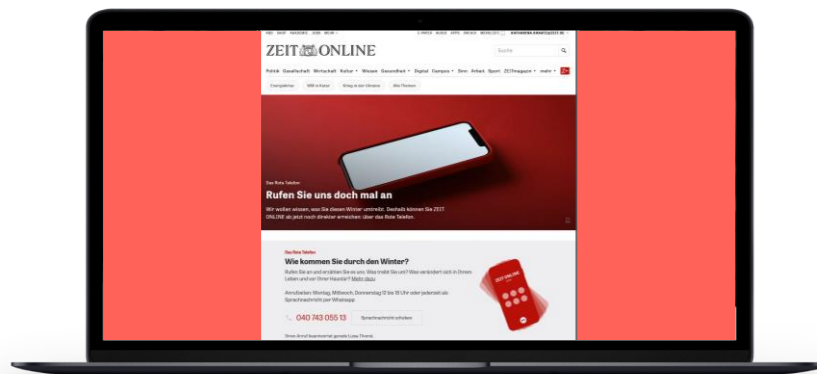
ZEIT ONLINE

Suche

Politik Gesellschaft Wirtschaft Kultur Wissen Gesundheit Digital Campus Arbeit Sport ZEITmagazin mehr

Das Rote Telefon

Rufen Sie uns doch mal an

Wir wollen wissen, was Sie diesen Winter umtreibt. Deshalb können Sie ZEIT ONLINE ab jetzt noch direkter erreichen: über das Rote Telefon.

Das Rote Telefon

Wie kommen Sie durch den Winter?

Rufen Sie an und erzählen Sie es uns: Was treibt Sie um? Was verändert sich in Ihrem Leben und vor Ihrer Haustür? Mehr dazu

Anrufbar am Montag, Mittwoch, Donnerstag 17 bis 19 Uhr oder jederzeit als Sprachnachricht per Whatsapp

040 743 055 13

Sprachnachricht schicken

ZEIT ONLINE